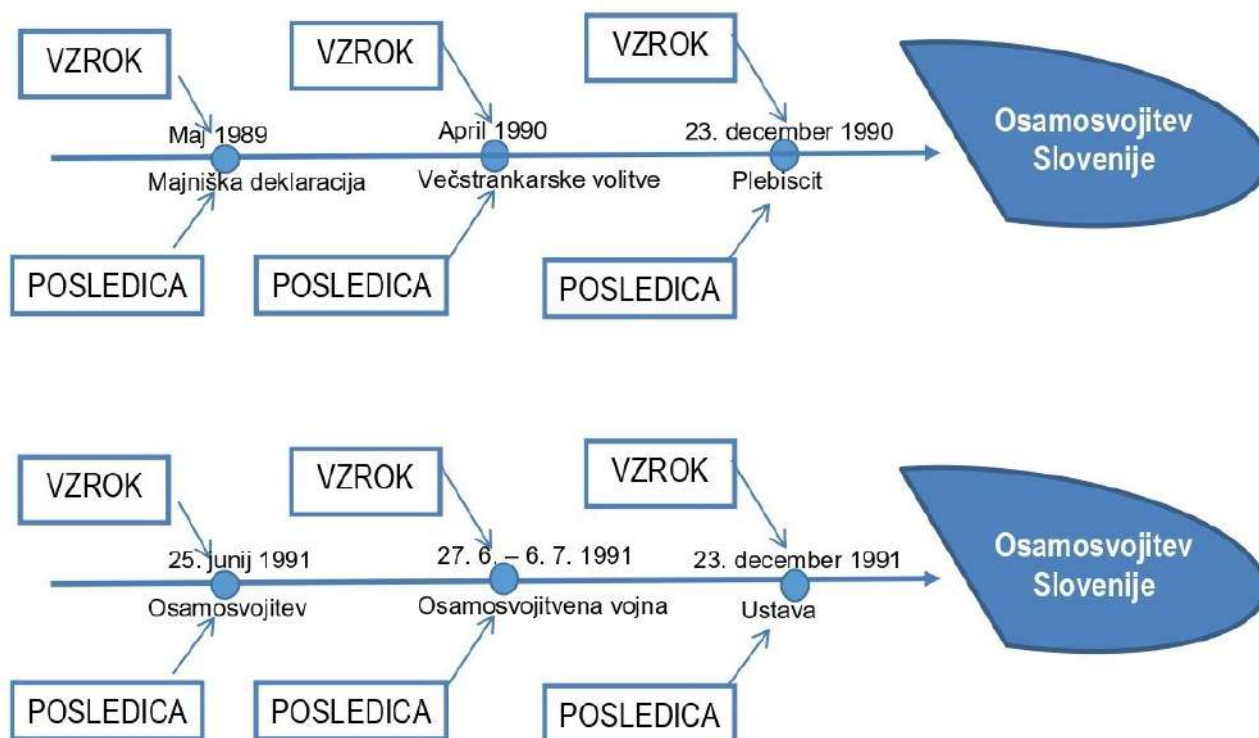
VZROK

VZROK

VZROK

Maj 1989
Majniška deklaracija

April 1990
Večstrankarske volitve

23. december 1990
Plebiscit

Osamosvojitev Slovenije

POSLEDICA

POSLEDICA

POSLEDICA

VZROK

VZROK

VZROK

25. junij 1991
Osamosvojitev

27. 6. – 6. 7. 1991
Osamosvojitvena vojna

23. december 1991
Ustava

Osamosvojitev Slovenije

POSLEDICA

POSLEDICA

POSLEDICA